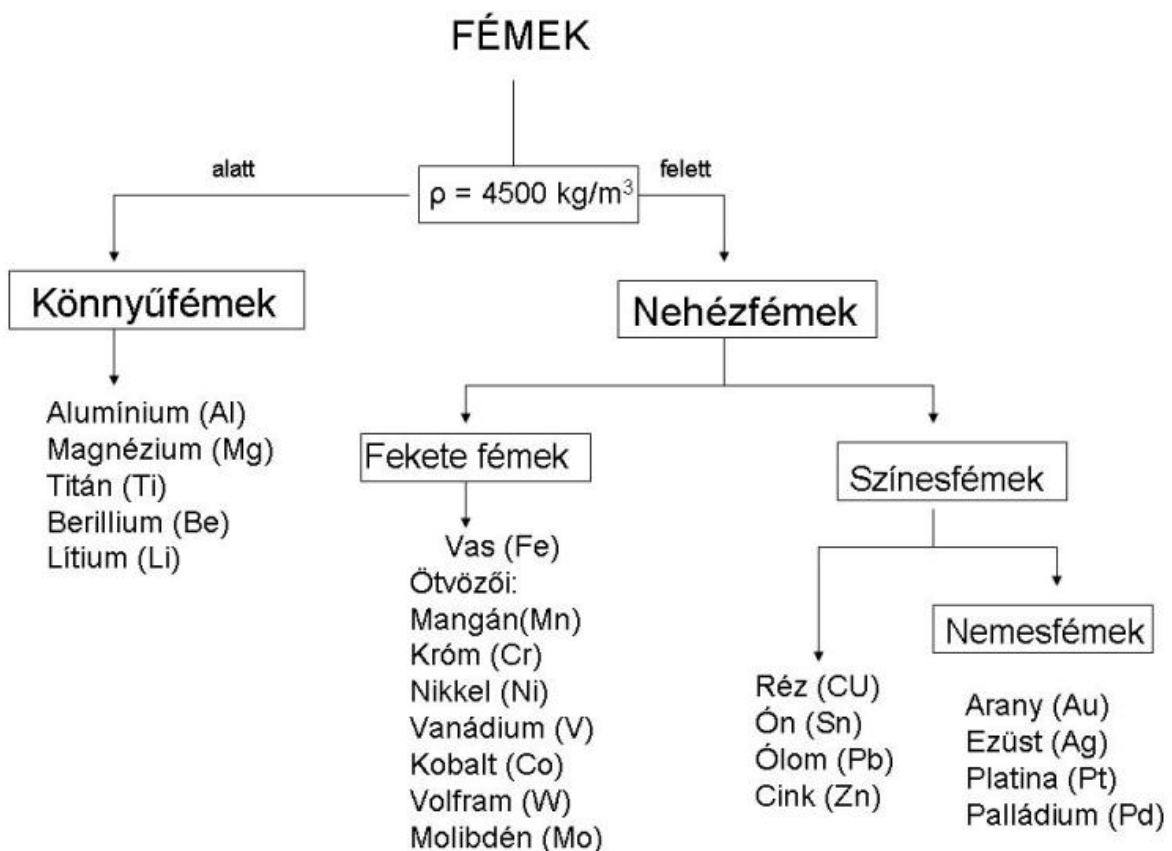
FÉMEK

alatt

$\rho = 4500\ kg/m^3$

felett

Könnyűfémek

Alumínium (Al)
Magnézium (Mg)
Titán (Ti)
Berillium (Be)
Lítium (Li)

Nehézfémek

Fekete fémek

Vas (Fe)
Ötvözői:
Mangán(Mn)
Króm (Cr)
Nikkel (Ni)
Vanádium (V)
Kobalt (Co)
Volfram (W)
Molibdén (Mo)

Színesfémek

Réz (CU)
Ón (Sn)
Ólom (Pb)
Cink (Zn)

Nemesfémek

Arany (Au)
Ezüst (Ag)
Platina (Pt)
Palládium (Pd)